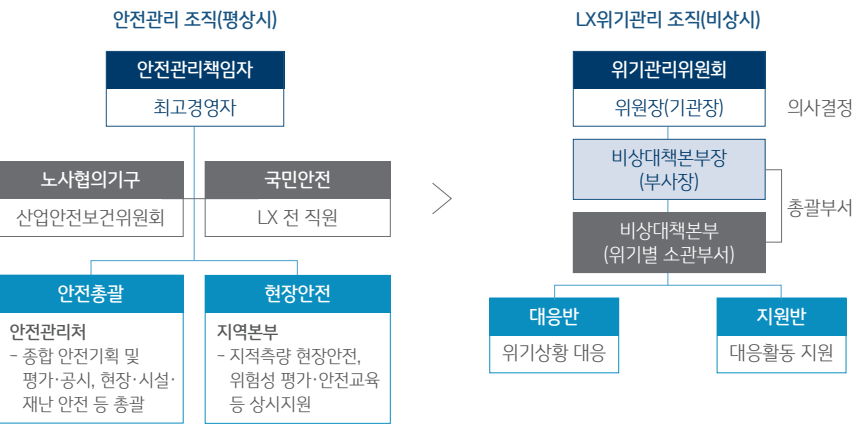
안전관리 조직(평상시)

안전관리책임자
최고경영자

노사협의기구
산업안전보건위원회

국민안전
LX 전 직원

안전총괄
안전관리처
- 종합 안전기획 및 평가·공시, 현장·시설·재난 안전 등 총괄

현장안전
지역본부
- 지적측량 현장안전, 위험성 평가·안전교육 등 상시지원

LX위기관리 조직(비상시)

위기관리위원회
위원장(기관장)
의사결정

비상대책본부장
(부사장)

비상대책본부
(위기별 소관부서)
총괄부서

대응반
위기상황 대응

지원반
대응활동 지원